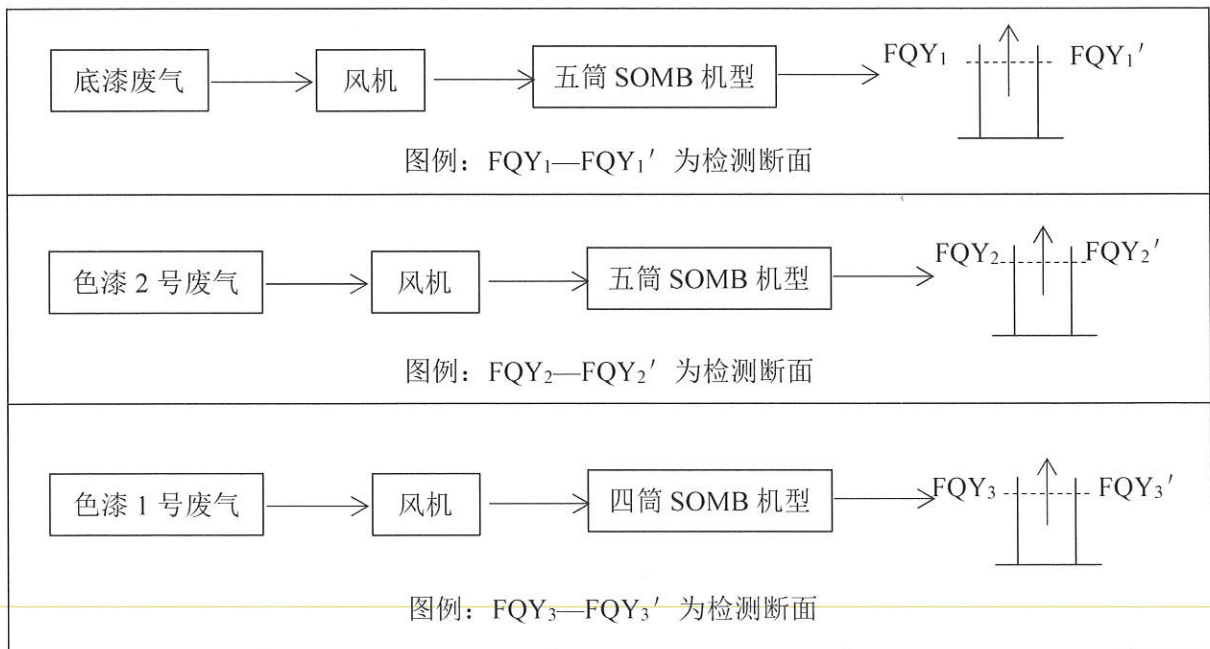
底漆废气

风机

五筒 SOMB 机型

$FQY_1$ $FQY_1'$

图例：$FQY_1$—$FQY_1'$ 为检测断面

色漆 2 号废气

风机

五筒 SOMB 机型

$FQY_2$ $FQY_2'$

图例：$FQY_2$—$FQY_2'$ 为检测断面

色漆 1 号废气

风机

四筒 SOMB 机型

$FQY_3$ $FQY_3'$

图例：$FQY_3$—$FQY_3'$ 为检测断面